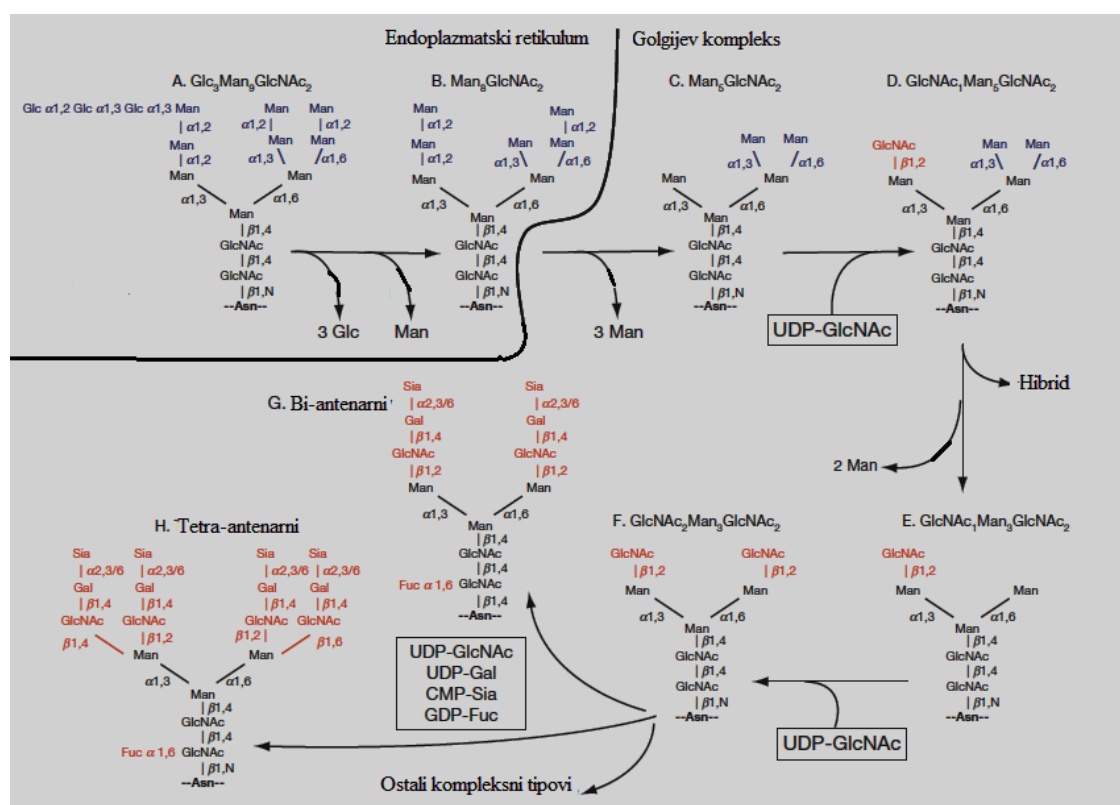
Endoplazmatski retikulum

Golgijev kompleks

A. $Glc_3Man_9GlcNAc_2$

Glc α1,2 Glc α1,3 Glc α1,3 Man
| α1,2
Man
| α1,2
Man
Man | α1,2 Man
Man | α1,2
α1,3 Man /α1,6
Man
α1,3 α1,6
Man
| β1,4
GlcNAc
| β1,4
GlcNAc
| β1,N
--Asn--

3 Glc

Man

B. $Man_8GlcNAc_2$

Man
| α1,2
Man
| α1,2
Man
Man
| α1,2
Man
α1,3 α1,6
Man Man
α1,3 α1,6
Man
| β1,4
GlcNAc
| β1,4
GlcNAc
| β1,N
--Asn--

C. $Man_5GlcNAc_2$

Man Man
α1,3 α1,6
Man Man
α1,3 α1,6
Man
| β1,4
GlcNAc
| β1,4
GlcNAc
| β1,N
--Asn--

3 Man

D. $GlcNAc_1Man_5GlcNAc_2$

GlcNAc
| β1,2
Man Man
α1,3 α1,6
Man Man
α1,3 α1,6
Man
| β1,4
GlcNAc
| β1,4
GlcNAc
| β1,N
--Asn--

UDP-GlcNAc

Hibrid

2 Man

G. Bi-antenarni

Sia
| α2,3/6
Gal
| β1,4
GlcNAc
| β1,2
Man
Sia
| α2,3/6
Gal
| β1,4
GlcNAc
| β1,2
Man
α1,3 α1,6
Man
| β1,4
GlcNAc
| β1,4
Fuc α 1,6 GlcNAc
| β1,4
--Asn--

UDP-GlcNAc
UDP-Gal
CMP-Sia
GDP-Fuc

H. Tetra-antenarni

Sia Sia Sia Sia
| α2,3/6 | α2,3/6 | α2,3/6 | α2,3/6
Gal Gal Gal Gal
| β1,4 | β1,4 | β1,4 | β1,4
GlcNAc GlcNAc GlcNAc GlcNAc
β1,4 | β1,2 β1,2 | β1,6
Man Man
α1,3 α1,6
Man
| β1,4
GlcNAc
| β1,4
Fuc α 1,6 GlcNAc
| β1,N
--Asn--

F. $GlcNAc_2Man_3GlcNAc_2$

GlcNAc GlcNAc
| β1,2 | β1,2
Man Man
α1,3 α1,6
Man
| β1,4
GlcNAc
| β1,4
GlcNAc
| β1,N
--Asn--

E. $GlcNAc_1Man_3GlcNAc_2$

GlcNAc
| β1,2
Man Man
α1,3 α1,6
Man
| β1,4
GlcNAc
| β1,4
GlcNAc
| β1,N
--Asn--

UDP-GlcNAc

Ostali kompleksni tipovi